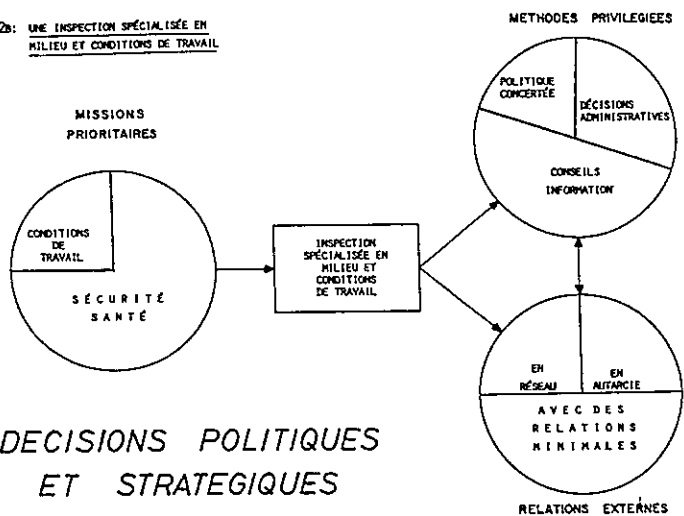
2B: UNE INSPECTION SPÉCIALISÉE EN MILIEU ET CONDITIONS DE TRAVAIL

METHODES PRIVILEGIEES

POLITIQUE CONCERTÉE

DÉCISIONS ADMINISTRATIVES

CONSEILS INFORMATION

MISSIONS PRIORITAIRES

CONDITIONS DE TRAVAIL

SÉCURITÉ SANTÉ

INSPECTION SPÉCIALISÉE EN MILIEU ET CONDITIONS DE TRAVAIL

EN RÉSEAU

EN AUTARCIE

AVEC DES RELATIONS MINIMALES

DECISIONS POLITIQUES ET STRATEGIQUES

RELATIONS EXTERNES